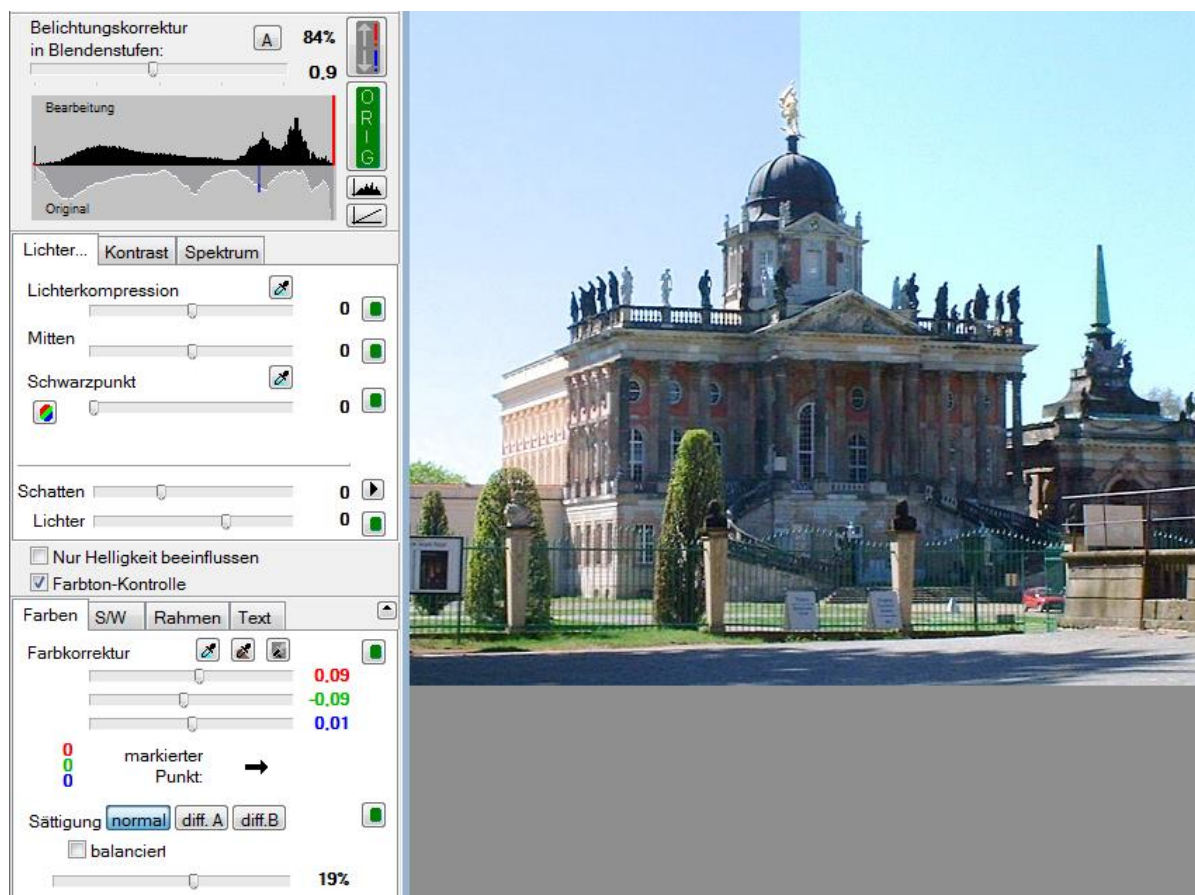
Belichtungskorrektur in Blendenstufen:

A

84%

0,9

ORIG

Bearbeitung

Original

Lichter... Kontrast Spektrum

Lichterkompression

0

Mitten

0

Schwarzpunkt

0

Schatten

0

Lichter

0

Nur Helligkeit beeinflussen

Farbton-Kontrolle

Farben S/W Rahmen Text

Farbkorrektur

0,09

-0,09

0,01

0
0
0

markierter Punkt:

Sättigung normal diff. A diff.B

balanciert

19%